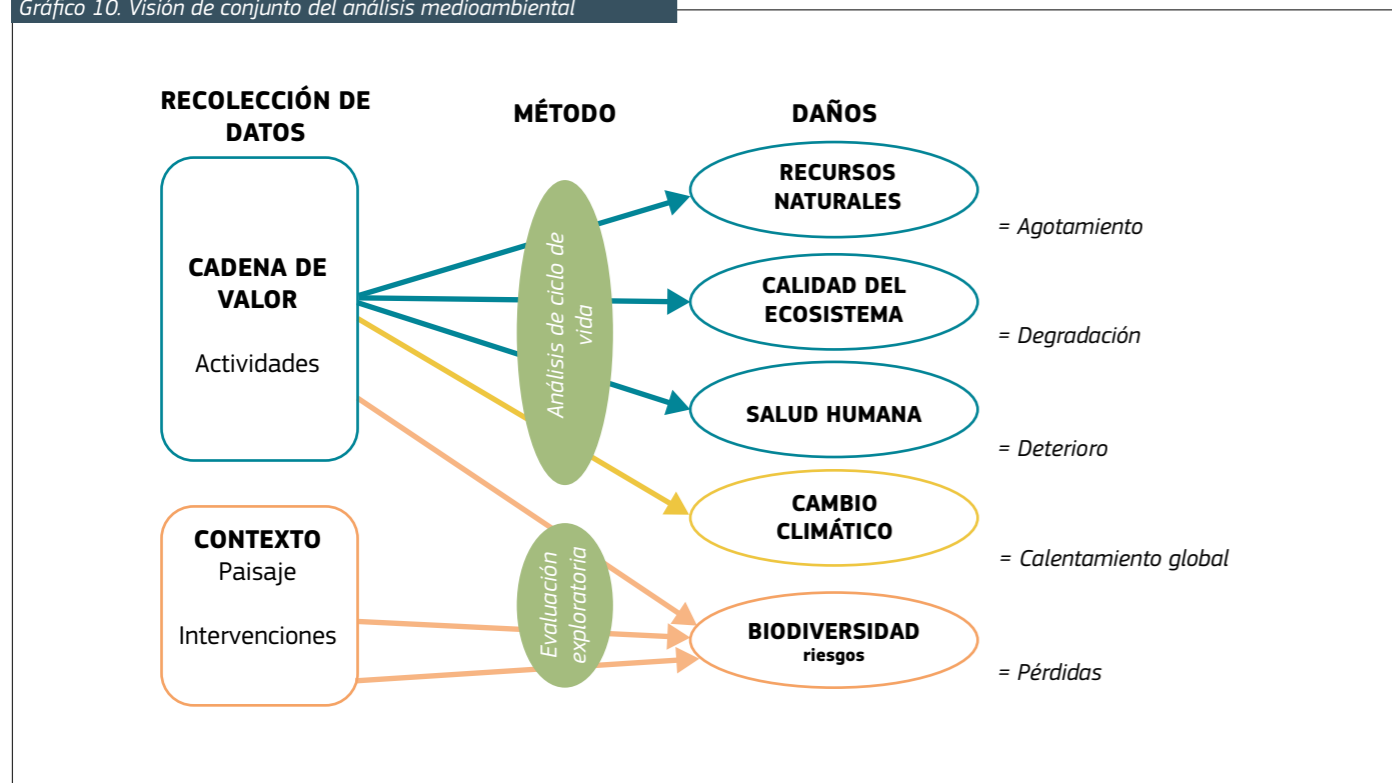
Gráfico 10. Visión de conjunto del análisis medioambiental

RECOLECCIÓN DE DATOS

MÉTODO

DAÑOS

CADENA DE VALOR

Actividades

CONTEXTO
Paisaje

Intervenciones

Análisis de ciclo de vida

Evaluación exploratoria

RECURSOS NATURALES

= Agotamiento

CALIDAD DEL ECOSISTEMA

= Degradación

SALUD HUMANA

= Deterioro

CAMBIO CLIMÁTICO

= Calentamiento global

BIODIVERSIDAD
riesgos

= Pérdidas